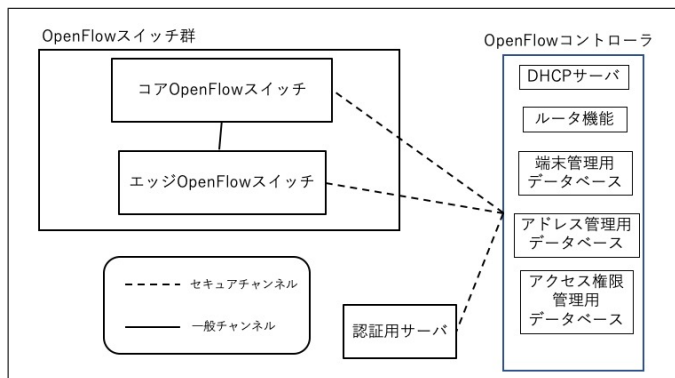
OpenFlowスイッチ群

コアOpenFlowスイッチ

エッジOpenFlowスイッチ

セキュアチャンネル

一般チャンネル

認証用サーバ

OpenFlowコントローラ

DHCPサーバ

ルータ機能

端末管理用データベース

アドレス管理用データベース

アクセス権限管理用データベース